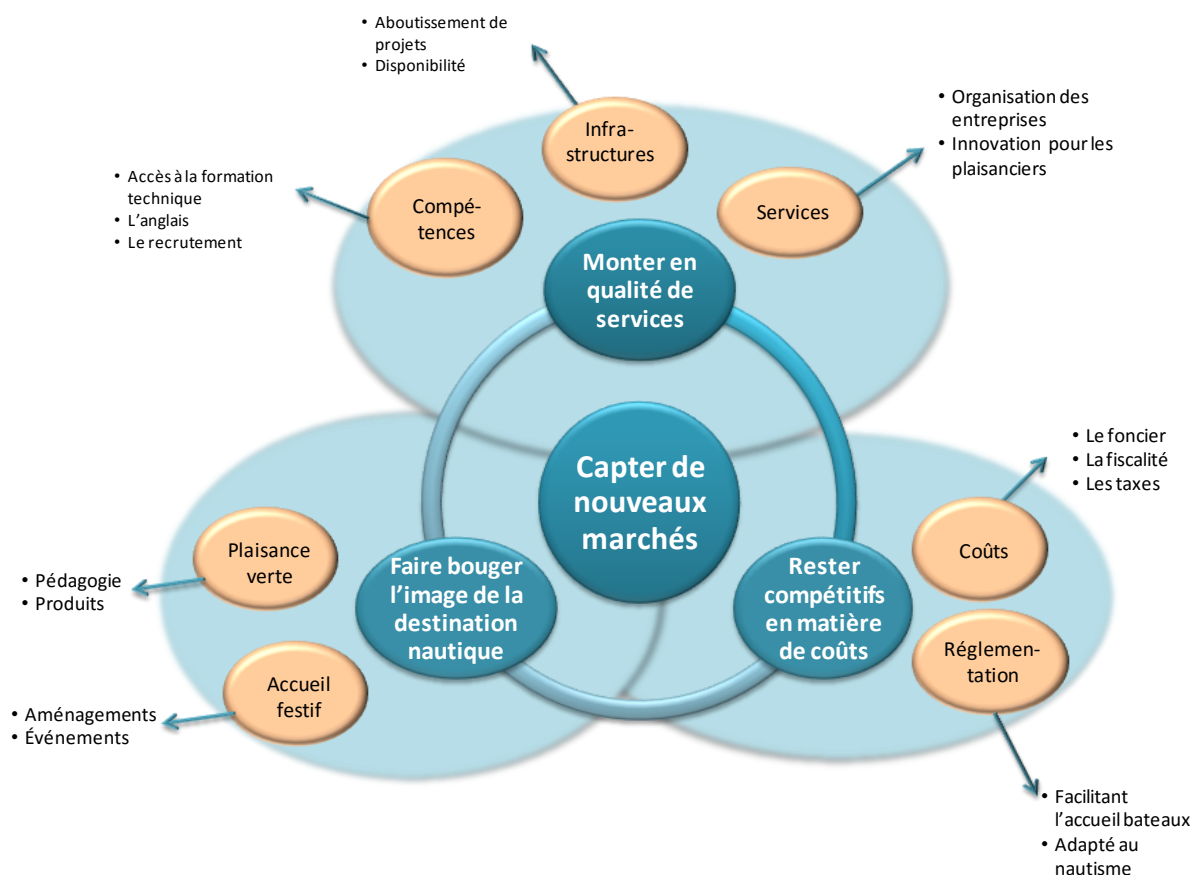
• Aboutissement de projets
• Disponibilité

Infra-structures

• Organisation des entreprises
• Innovation pour les plaisanciers

Services

• Accès à la formation technique
• L'anglais
• Le recrutement

Compé-tences

Monter en qualité de services

Capter de nouveaux marchés

• Le foncier
• La fiscalité
• Les taxes

Coûts

Plaisance verte

• Pédagogie
• Produits

Faire bouger l'image de la destination nautique

Rester compétitifs en matière de coûts

Réglemen-tation

Accueil festif

• Aménagements
• Événements

• Facilitant l'accueil bateaux
• Adapté au nautisme